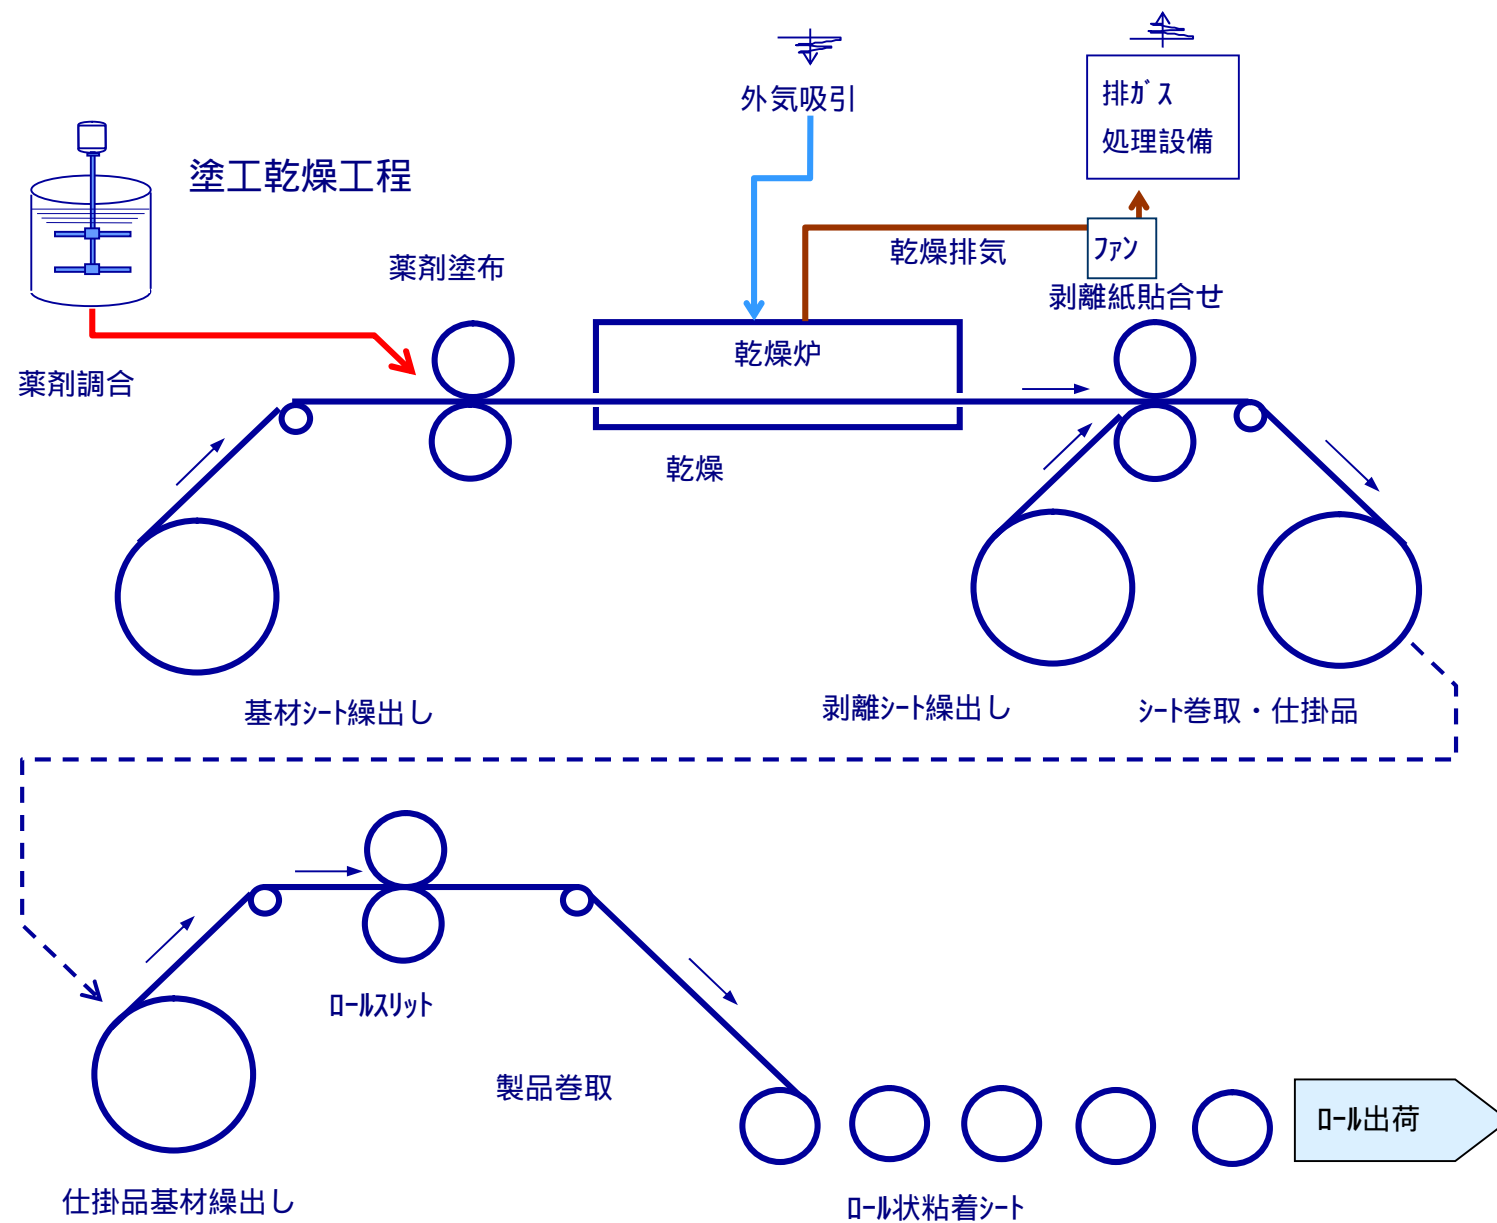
塗工乾燥工程

外気吸引

排ガス
処理設備

乾燥排気

ファン

薬剤塗布

剥離紙貼合せ

乾燥炉

薬剤調合

乾燥

基材シート繰出し

剥離シート繰出し

シート巻取・仕掛品

ロールスリット

製品巻取

ロール出荷

仕掛品基材繰出し

ロール状粘着シート